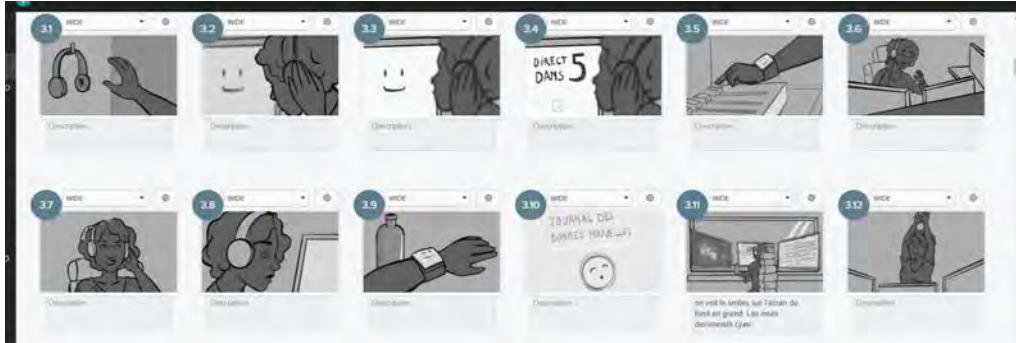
3.1 WIDE
Description...

3.2 WIDE
Description...

3.3 WIDE
Description...

3.4 WIDE
DIRECT DANS 5
Description...

3.5 WIDE
Description...

3.6 WIDE
Description...

3.7 WIDE
Description...

3.8 WIDE
Description...

3.9 WIDE
Description...

3.10 WIDE
JOURNAL DES BONNES NOUVE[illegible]
Description...

3.11 WIDE
on voit le smiley sur l'écran du fond en grand. Les murs deviennent cyan

3.12 WIDE
Description...